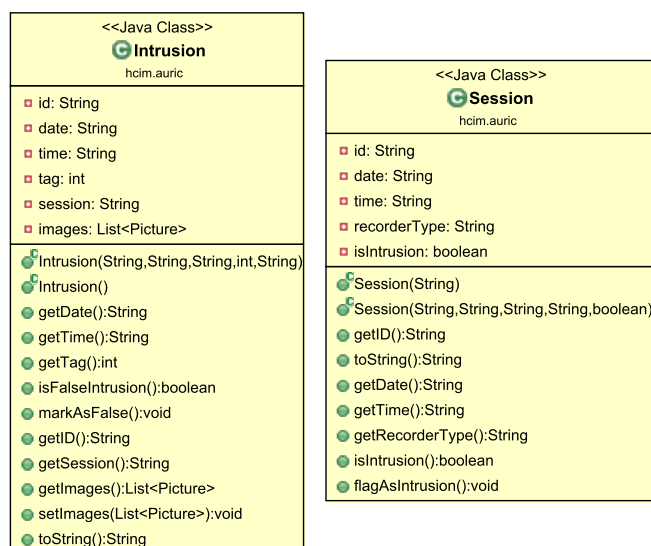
<<Java Class>>
Intrusion
hcim.auric

id: String
date: String
time: String
tag: int
session: String
images: List<Picture>

Intrusion(String,String,String,int,String)
Intrusion()
getDate():String
getTime():String
getTag():int
isFalseIntrusion():boolean
markAsFalse():void
getID():String
getSession():String
getImages():List<Picture>
setImages(List<Picture>):void
toString():String

<<Java Class>>
Session
hcim.auric

id: String
date: String
time: String
recorderType: String
isIntrusion: boolean

Session(String)
Session(String,String,String,String,boolean)
getID():String
toString():String
getDate():String
getTime():String
getRecorderType():String
isIntrusion():boolean
flagAsIntrusion():void